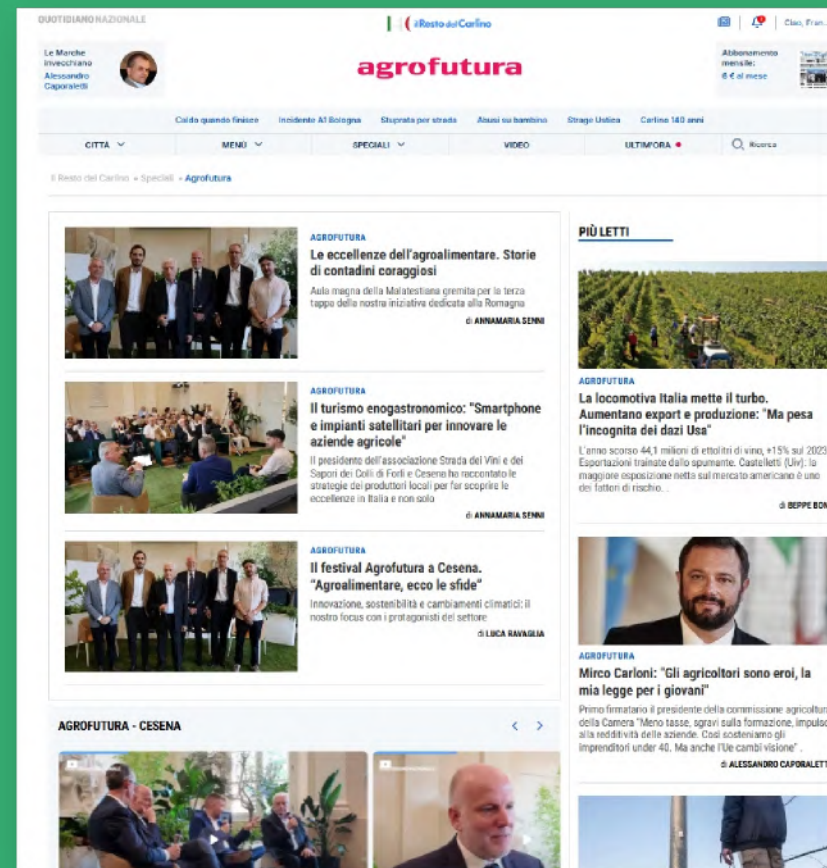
QUOTIDIANO NAZIONALE

il Resto del Carlino

Ciao, Fran...

Le Marche invecchiano Alessandro Caporaletti

agrofutura

Abbonamento mensile: 6 € al mese

Caldo quando finisce Incidente A1 Bologna Stuprata per strada Abusi su bambino Strage Ustica Carlino 140 anni

CITTÀ MENÙ SPECIALI VIDEO ULTIMORA Ricerca

Il Resto del Carlino » Speciali » Agrofutura

AGROFUTURA

Le eccellenze dell'agroalimentare. Storie di contadini coraggiosi

Aula magna della Malatestiana gremita per la terza tappa della nostra iniziativa dedicata alla Romagna

di ANNAMARIA SENNI

AGROFUTURA

Il turismo enogastronomico: "Smartphone e impianti satellitari per innovare le aziende agricole"

Il presidente dell'associazione Strada dei Vini e dei Sapori dei Colli di Forlì e Cesena ha raccontato le strategie dei produttori locali per far scoprire le eccellenze in Italia e non solo

di ANNAMARIA SENNI

AGROFUTURA

Il festival Agrofutura a Cesena. "Agroalimentare, ecco le sfide"

Innovazione, sostenibilità e cambiamenti climatici: il nostro focus con i protagonisti del settore

di LUCA RAVAGLIA

AGROFUTURA - CESENA

PIÙ LETTI

AGROFUTURA

La locomotiva Italia mette il turbo. Aumentano export e produzione: "Ma pesa l'incognita dei dazi Usa"

L'anno scorso 44,1 milioni di ettolitri di vino, +15% sul 2023. Esportazioni trainate dallo spumante. Castelletti (Uiv): la maggiore esposizione netta sul mercato americano è uno dei fattori di rischio...

di BEPPE BON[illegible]

AGROFUTURA

Mirco Carloni: "Gli agricoltori sono eroi, la mia legge per i giovani"

Primo firmatario il presidente della commissione agricoltura della Camera "Meno tasse, sgravi sulla formazione, impulso alla redditività delle aziende. Così sosteniamo gli imprenditori under 40. Ma anche l'Ue cambi visione".

di ALESSANDRO CAPORALETT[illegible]